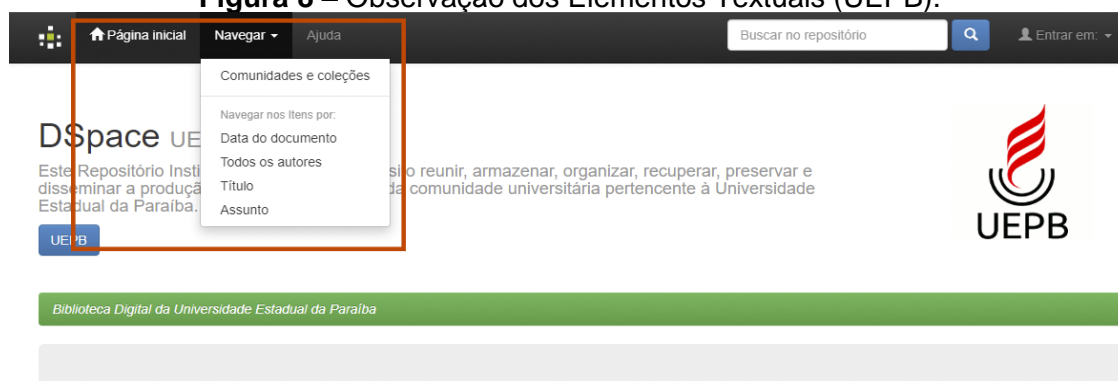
Figura 6 – Observação dos Elementos Textuais (UEPB).

Página inicial Navegar Ajuda

Buscar no repositório

Entrar em:

Comunidades e coleções

Navegar nos Itens por:

Data do documento

Todos os autores

Título

Assunto

DSpace UE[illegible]

Este Repositório Insti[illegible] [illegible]o reunir, armazenar, organizar, recuperar, preservar e disseminar a produç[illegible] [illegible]a comunidade universitária pertencente à Universidade Estadual da Paraíba.

UEPB

UEPB

Biblioteca Digital da Universidade Estadual da Paraíba